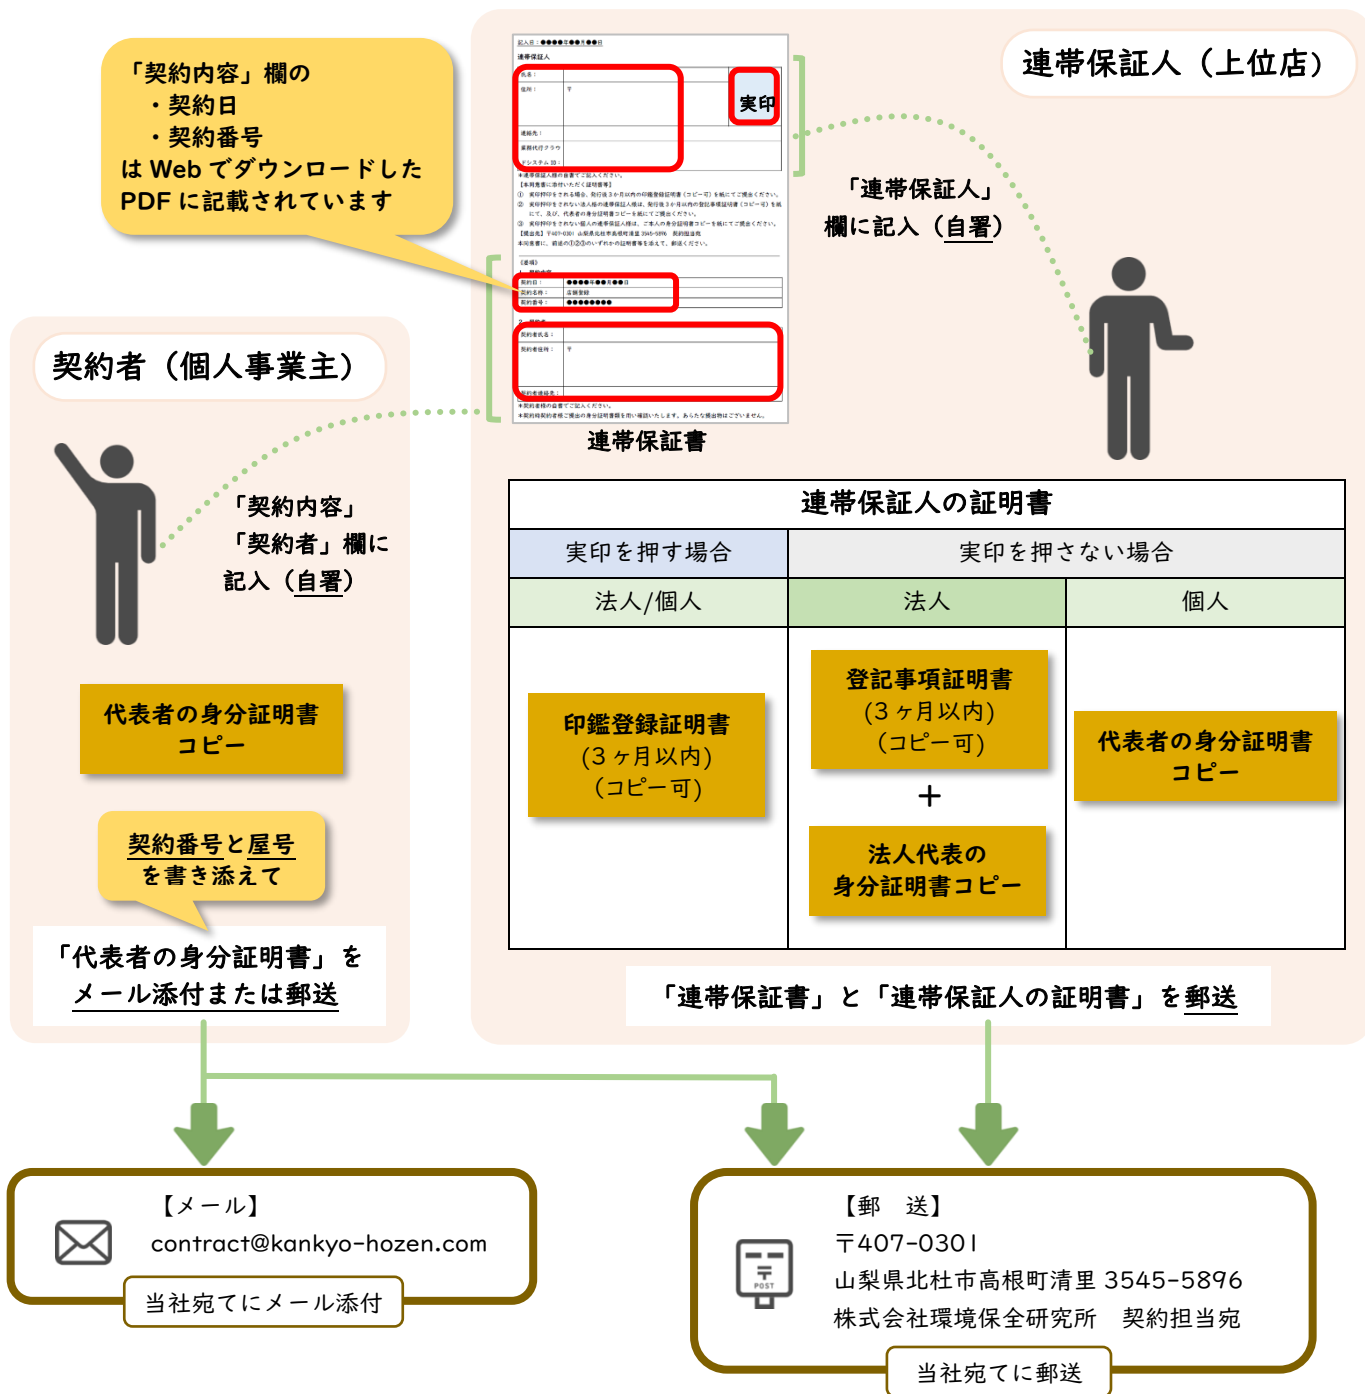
「契約内容」欄の
・契約日
・契約番号
は Web でダウンロードした PDF に記載されています

連帯保証人（上位店）

実印

「連帯保証人」欄に記入（自署）

連帯保証書

契約者（個人事業主）

「契約内容」「契約者」欄に記入（自署）

代表者の身分証明書コピー

契約番号と屋号を書き添えて

「代表者の身分証明書」をメール添付または郵送

| 連帯保証人の証明書 | | |
|---|---|---|
| 実印を押す場合 | 実印を押さない場合 | |
| 法人/個人 | 法人 | 個人 |
| 印鑑登録証明書（3ヶ月以内）（コピー可） | 登記事項証明書（3ヶ月以内）（コピー可）＋法人代表の身分証明書コピー | 代表者の身分証明書コピー |

「連帯保証書」と「連帯保証人の証明書」を郵送

【メール】
contract@kankyo-hozen.com
当社宛てにメール添付

【郵　送】
〒407-0301
山梨県北杜市高根町清里 3545-5896
株式会社環境保全研究所　契約担当宛
当社宛てに郵送